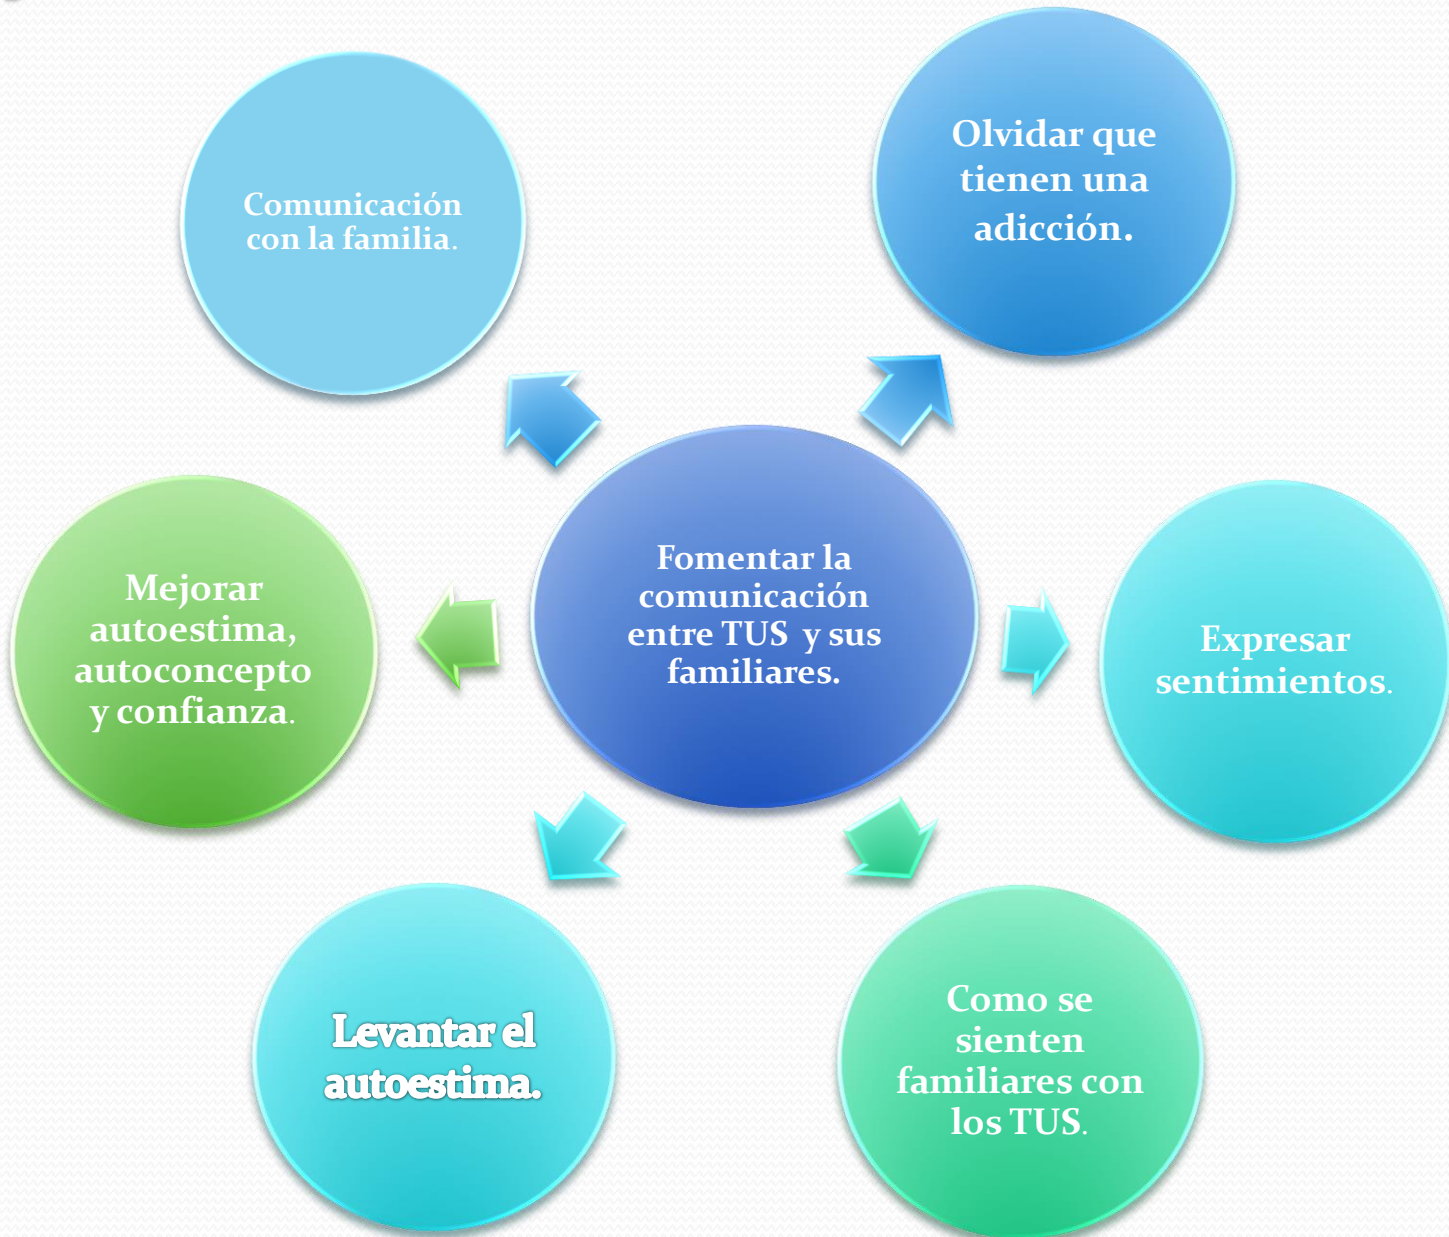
Fomentar la comunicación entre TUS y sus familiares.

Comunicación con la familia.

Olvidar que tienen una adicción.

Expresar sentimientos.

Como se sienten familiares con los TUS.

Levantar el autoestima.

Mejorar autoestima, autoconcepto y confianza.